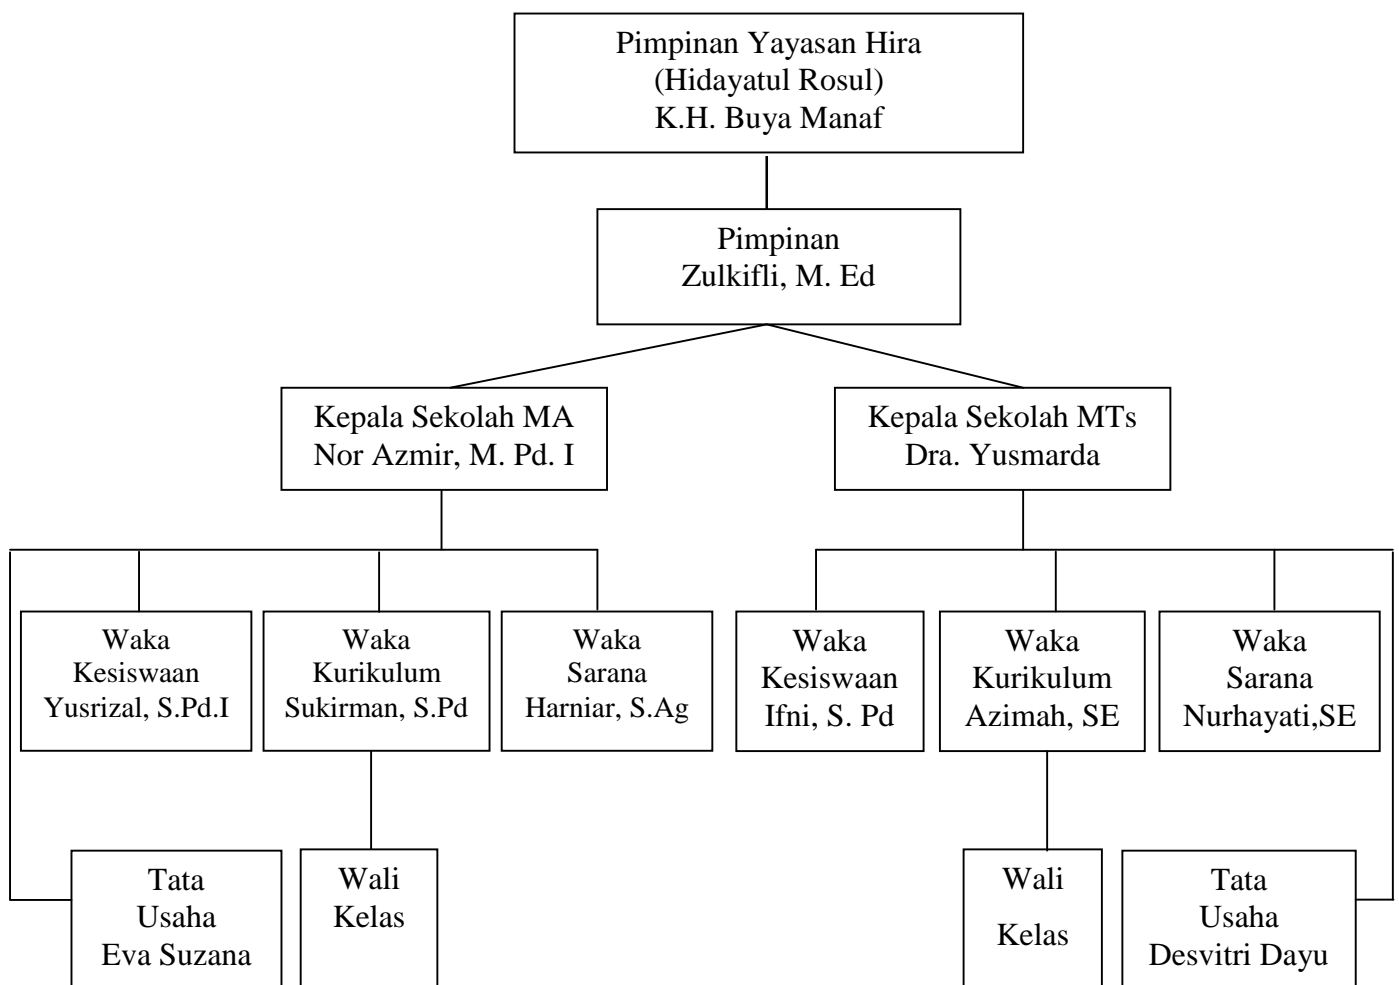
Pimpinan Yayasan Hira
(Hidayatul Rosul)
K.H. Buya Manaf

Pimpinan
Zulkifli, M. Ed

Kepala Sekolah MA
Nor Azmir, M. Pd. I

Kepala Sekolah MTs
Dra. Yusmarda

Waka
Kesiswaan
Yusrizal, S.Pd.I

Waka
Kurikulum
Sukirman, S.Pd

Waka
Sarana
Harniar, S.Ag

Waka
Kesiswaan
Ifni, S. Pd

Waka
Kurikulum
Azimah, SE

Waka
Sarana
Nurhayati,SE

Tata
Usaha
Eva Suzana

Wali
Kelas

Wali
Kelas

Tata
Usaha
Desvitri Dayu